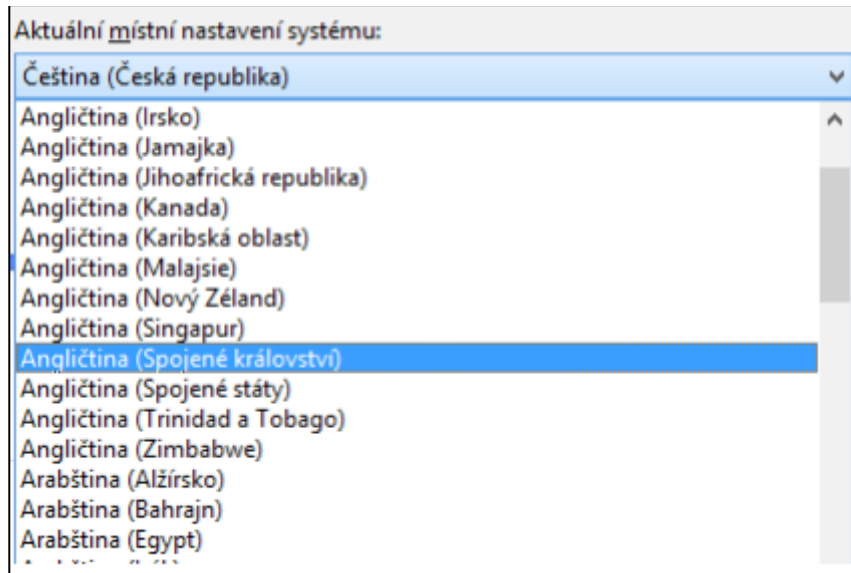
Aktuální místní nastavení systému:

Čeština (Česká republika)

Angličtina (Irsko)
Angličtina (Jamajka)
Angličtina (Jihoafrická republika)
Angličtina (Kanada)
Angličtina (Karibská oblast)
Angličtina (Malajsie)
Angličtina (Nový Zéland)
Angličtina (Singapur)
Angličtina (Spojené království)
Angličtina (Spojené státy)
Angličtina (Trinidad a Tobago)
Angličtina (Zimbabwe)
Arabština (Alžírsko)
Arabština (Bahrajn)
Arabština (Egypt)
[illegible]